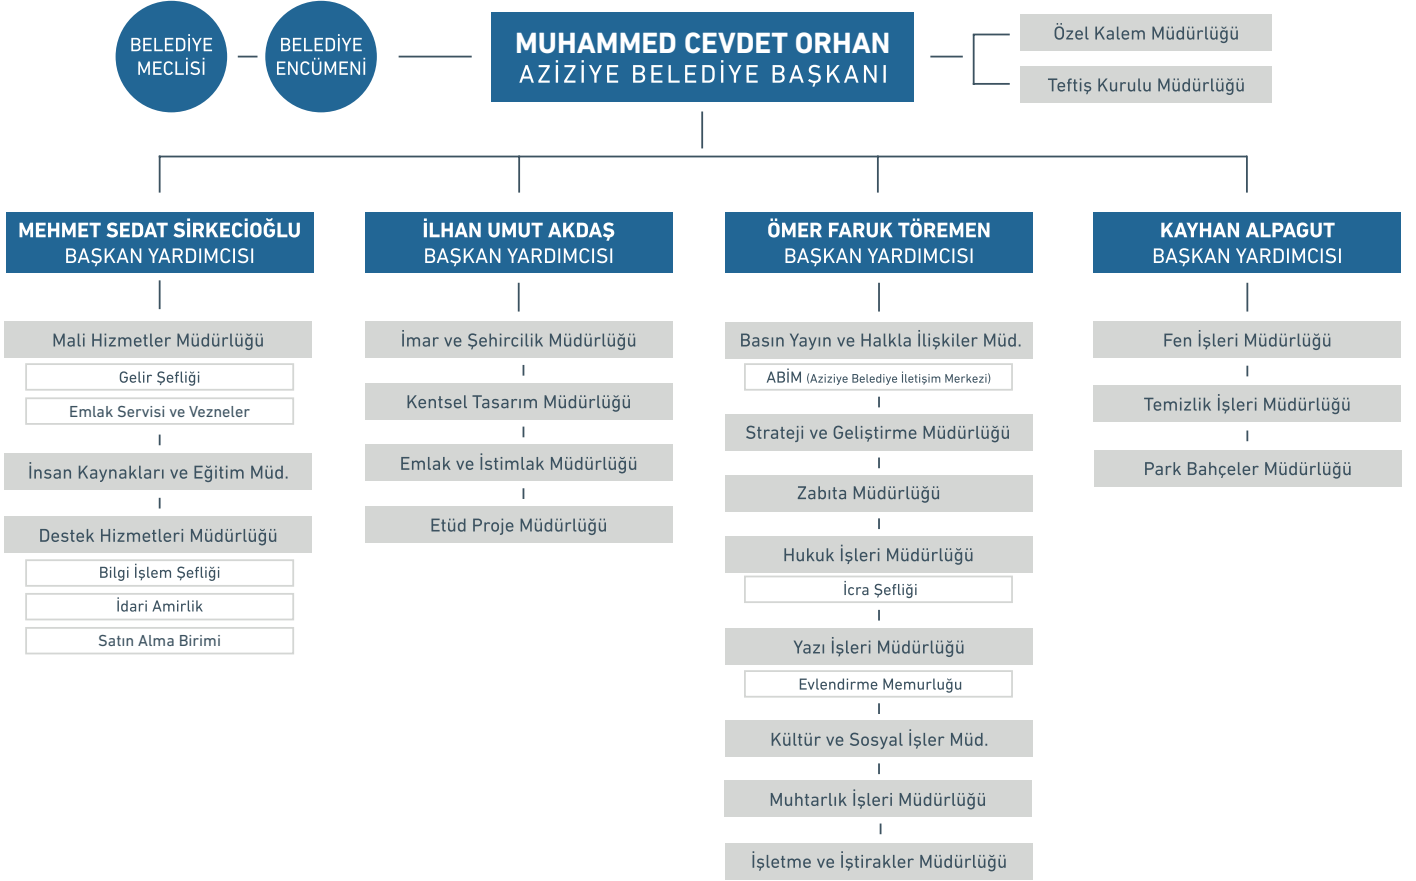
BELEDİYE MECLİSİ

BELEDİYE ENCÜMENİ

MUHAMMED CEVDET ORHAN
AZİZİYE BELEDİYE BAŞKANI

Özel Kalem Müdürlüğü

Teftiş Kurulu Müdürlüğü

MEHMET SEDAT SİRKECİOĞLU
BAŞKAN YARDIMCISI

Mali Hizmetler Müdürlüğü
Gelir Şefliği
Emlak Servisi ve Vezneler
İnsan Kaynakları ve Eğitim Müd.
Destek Hizmetleri Müdürlüğü
Bilgi İşlem Şefliği
İdari Amirlik
Satın Alma Birimi

İLHAN UMUT AKDAŞ
BAŞKAN YARDIMCISI

İmar ve Şehircilik Müdürlüğü
Kentsel Tasarım Müdürlüğü
Emlak ve İstimlak Müdürlüğü
Etüd Proje Müdürlüğü

ÖMER FARUK TÖREMEN
BAŞKAN YARDIMCISI

Basın Yayın ve Halkla İlişkiler Müd.
ABİM (Aziziye Belediye İletişim Merkezi)
Strateji ve Geliştirme Müdürlüğü
Zabıta Müdürlüğü
Hukuk İşleri Müdürlüğü
İcra Şefliği
Yazı İşleri Müdürlüğü
Evlendirme Memurluğu
Kültür ve Sosyal İşler Müd.
Muhtarlık İşleri Müdürlüğü
İşletme ve İştirakler Müdürlüğü

KAYHAN ALPAGUT
BAŞKAN YARDIMCISI

Fen İşleri Müdürlüğü
Temizlik İşleri Müdürlüğü
Park Bahçeler Müdürlüğü